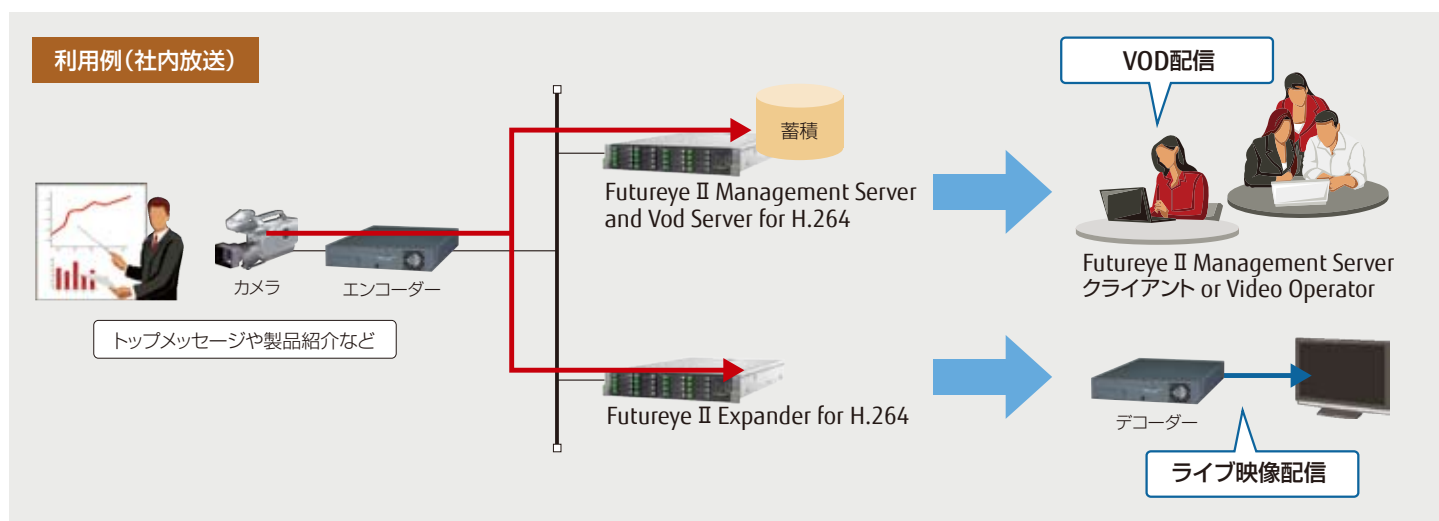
利用例（社内放送）

VOD配信

蓄積

Futureye Ⅱ Management Server and Vod Server for H.264

カメラ

エンコーダー

トップメッセージや製品紹介など

Futureye Ⅱ Management Server クライアント or Video Operator

Futureye Ⅱ Expander for H.264

デコーダー

ライブ映像配信